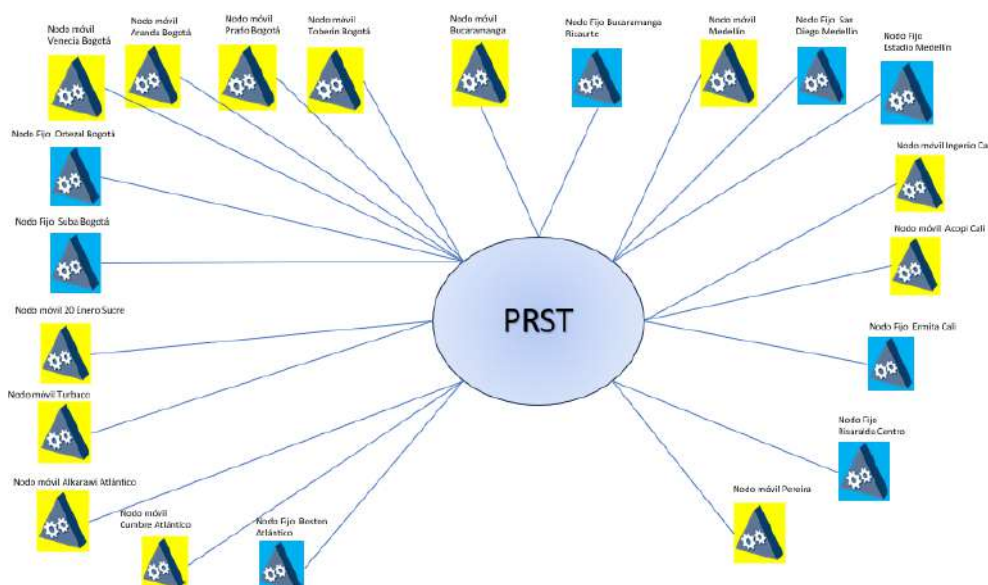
Nodo móvil Venecia Bogotá

Nodo móvil Aranda Bogotá

Nodo móvil Prado Bogotá

Nodo móvil Toberín Bogotá

Nodo móvil Bucaramanga

Nodo Fijo Bucaramanga Risaurte

Nodo móvil Medellín

Nodo Fijo San Diego Medellín

Nodo Fijo Estadio Medellín

Nodo Fijo Orbezal Bogotá

Nodo móvil Ingenio Ca

Nodo Fijo Suba Bogotá

Nodo móvil Acopi Cali

Nodo móvil 20 Enero Sucre

PRST

Nodo Fijo Ermita Cali

Nodo móvil Turbaco

Nodo Fijo Risaralda Centro

Nodo móvil Alkarawi Atlántico

Nodo móvil Pereira

Nodo móvil Cumbre Atlántico

Nodo Fijo Bosten Atlántico